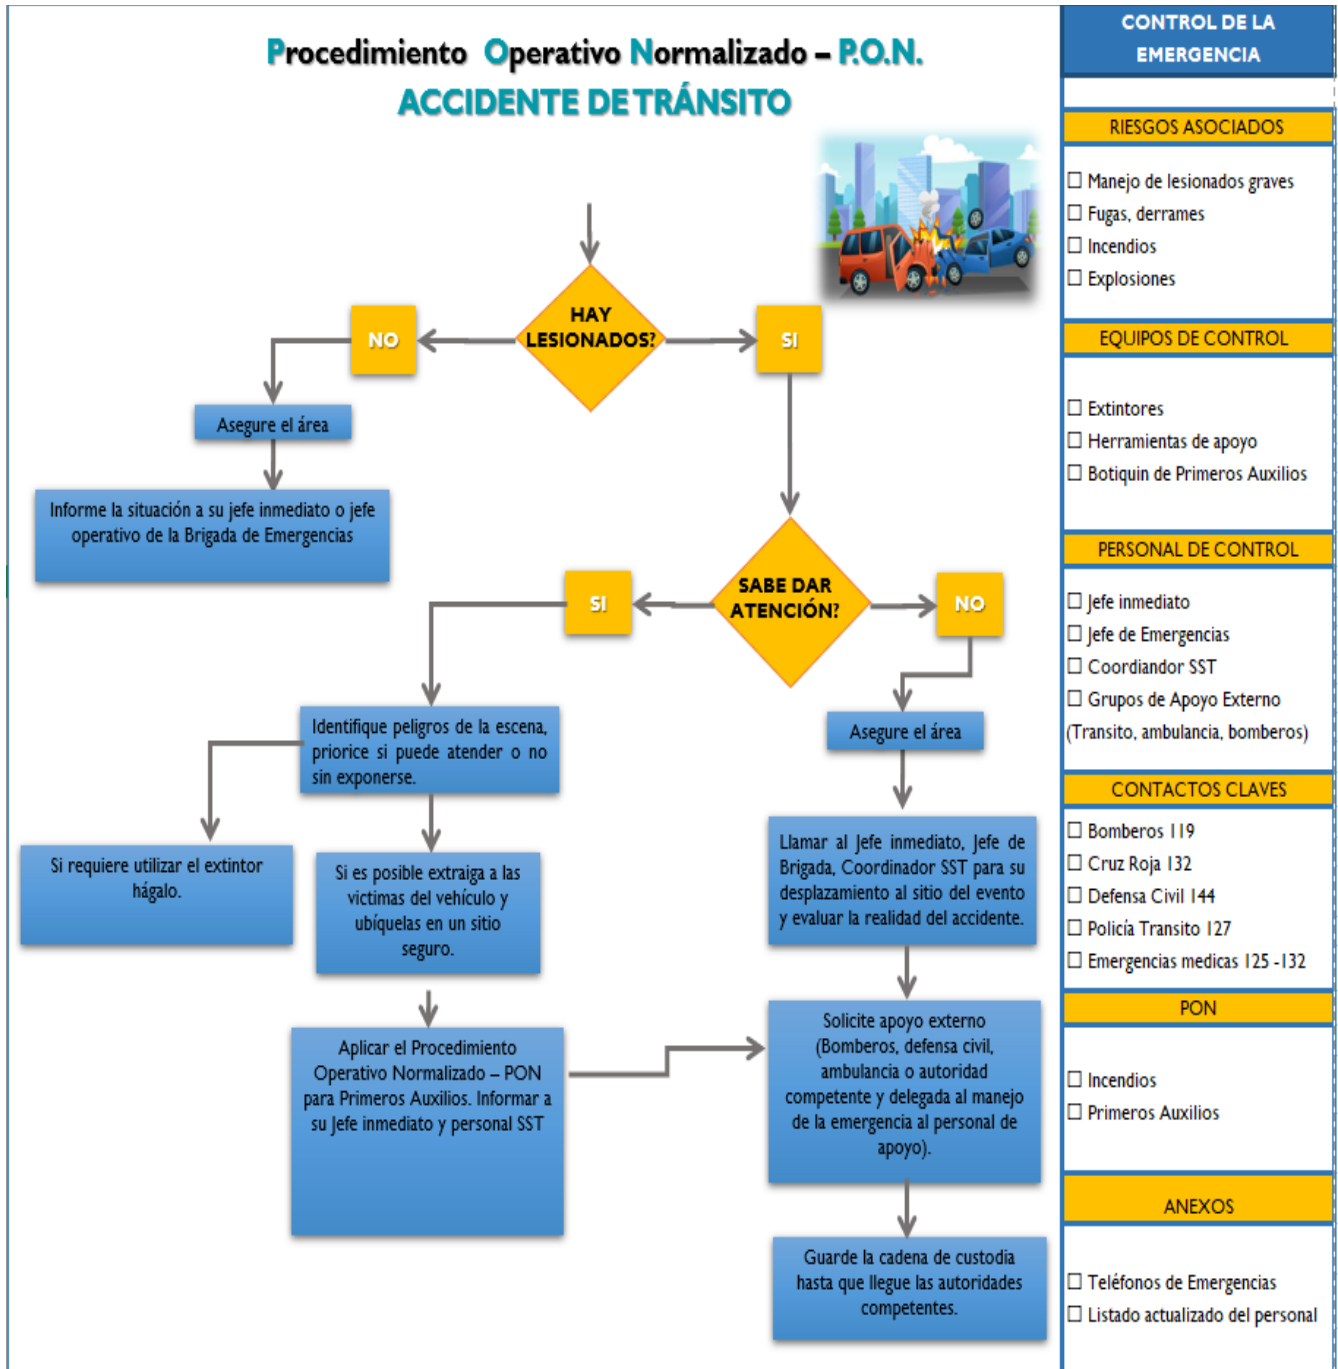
Procedimiento Operativo Normalizado – P.O.N.
ACCIDENTE DE TRÁNSITO

HAY LESIONADOS?

NO

Asegure el área

Informe la situación a su jefe inmediato o jefe operativo de la Brigada de Emergencias

SI

SABE DAR ATENCIÓN?

SI

Identifique peligros de la escena, priorice si puede atender o no sin exponerse.

Si requiere utilizar el extintor hágalo.

Si es posible extraiga a las victimas del vehículo y ubíquelas en un sitio seguro.

Aplicar el Procedimiento Operativo Normalizado – PON para Primeros Auxilios. Informar a su Jefe inmediato y personal SST

NO

Asegure el área

Llamar al Jefe inmediato, Jefe de Brigada, Coordinador SST para su desplazamiento al sitio del evento y evaluar la realidad del accidente.

Solicite apoyo externo (Bomberos, defensa civil, ambulancia o autoridad competente y delegada al manejo de la emergencia al personal de apoyo).

Guarde la cadena de custodia hasta que llegue las autoridades competentes.

CONTROL DE LA EMERGENCIA

RIESGOS ASOCIADOS
☐ Manejo de lesionados graves
☐ Fugas, derrames
☐ Incendios
☐ Explosiones

EQUIPOS DE CONTROL
☐ Extintores
☐ Herramientas de apoyo
☐ Botiquin de Primeros Auxilios

PERSONAL DE CONTROL
☐ Jefe inmediato
☐ Jefe de Emergencias
☐ Coordiandor SST
☐ Grupos de Apoyo Externo (Transito, ambulancia, bomberos)

CONTACTOS CLAVES
☐ Bomberos 119
☐ Cruz Roja 132
☐ Defensa Civil 144
☐ Policía Transito 127
☐ Emergencias medicas 125 -132

PON
☐ Incendios
☐ Primeros Auxilios

ANEXOS
☐ Teléfonos de Emergencias
☐ Listado actualizado del personal